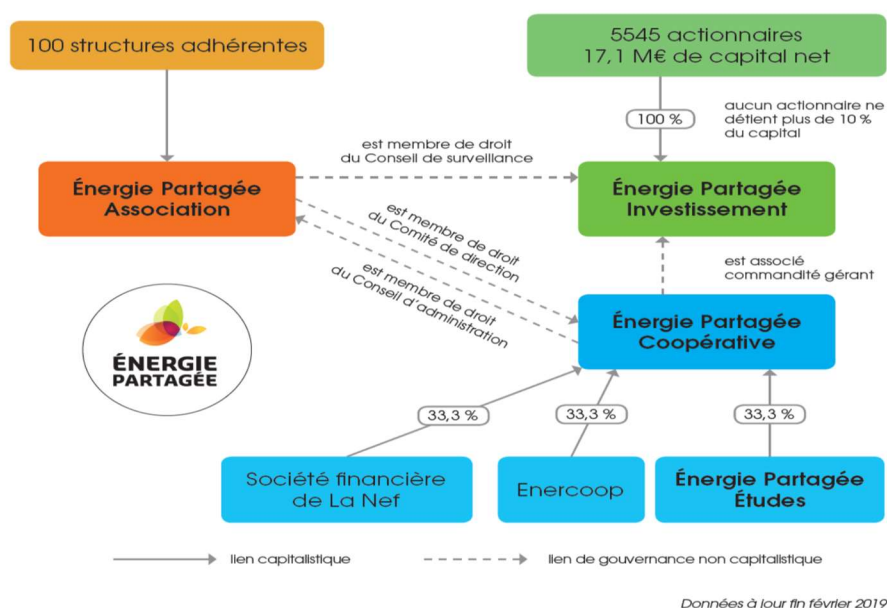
100 structures adhérentes

5545 actionnaires
17,1 M€ de capital net

100 %

aucun actionnaire ne détient plus de 10 % du capital

est membre de droit du Conseil de surveillance

Énergie Partagée Association

Énergie Partagée Investissement

est membre de droit du Comité de direction

est membre de droit du Conseil d'administration

est associé commandité gérant

ÉNERGIE PARTAGÉE

Énergie Partagée Coopérative

33,3 %

33,3 %

33,3 %

Société financière de La Nef

Enercoop

Énergie Partagée Études

lien capitalistique

lien de gouvernance non capitalistique

Données à jour fin février 2019